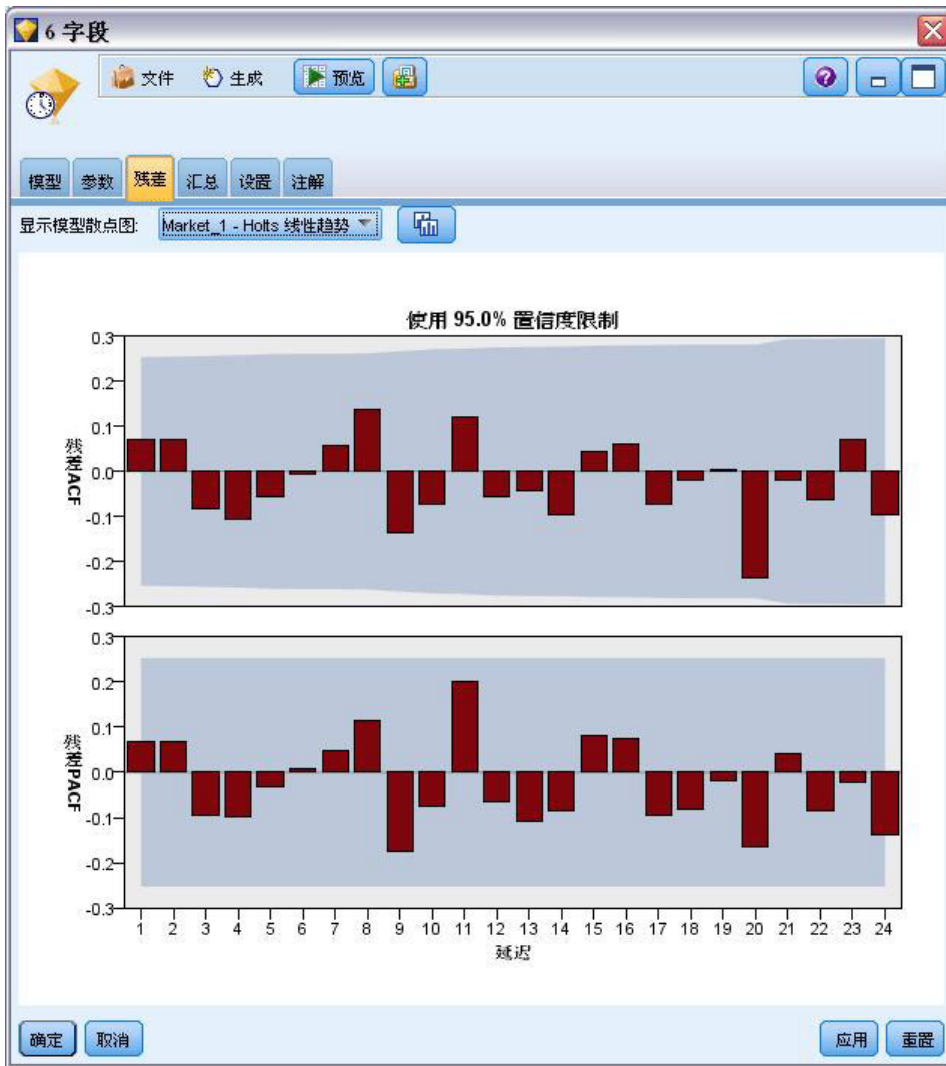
6 字段

文件 生成 预览

模型 参数 残差 汇总 设置 注解

显示模型散点图: Market_1 - Holts 线性趋势

使用 95.0% 置信度限制

0.3
0.2
0.1
0.0
-0.1
-0.2
-0.3

残差ACF

0.3
0.2
0.1
0.0
-0.1
-0.2
-0.3

残差PACF

1 2 3 4 5 6 7 8 9 10 11 12 13 14 15 16 17 18 19 20 21 22 23 24
延迟

确定 取消 应用 重置